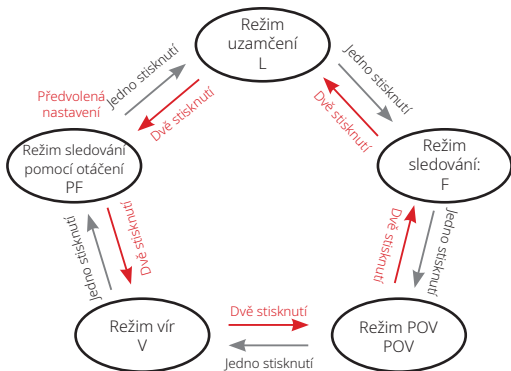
Režim uzamčení L

Jedno stisknutí

Dvě stisknutí

Režim sledování: F

Jedno stisknutí

Dvě stisknutí

Režim POV POV

Dvě stisknutí

Jedno stisknutí

Režim vír V

Jedno stisknutí

Dvě stisknutí

Režim sledování pomocí otáčení PF

Předvolená nastavení

Jedno stisknutí

Dvě stisknutí